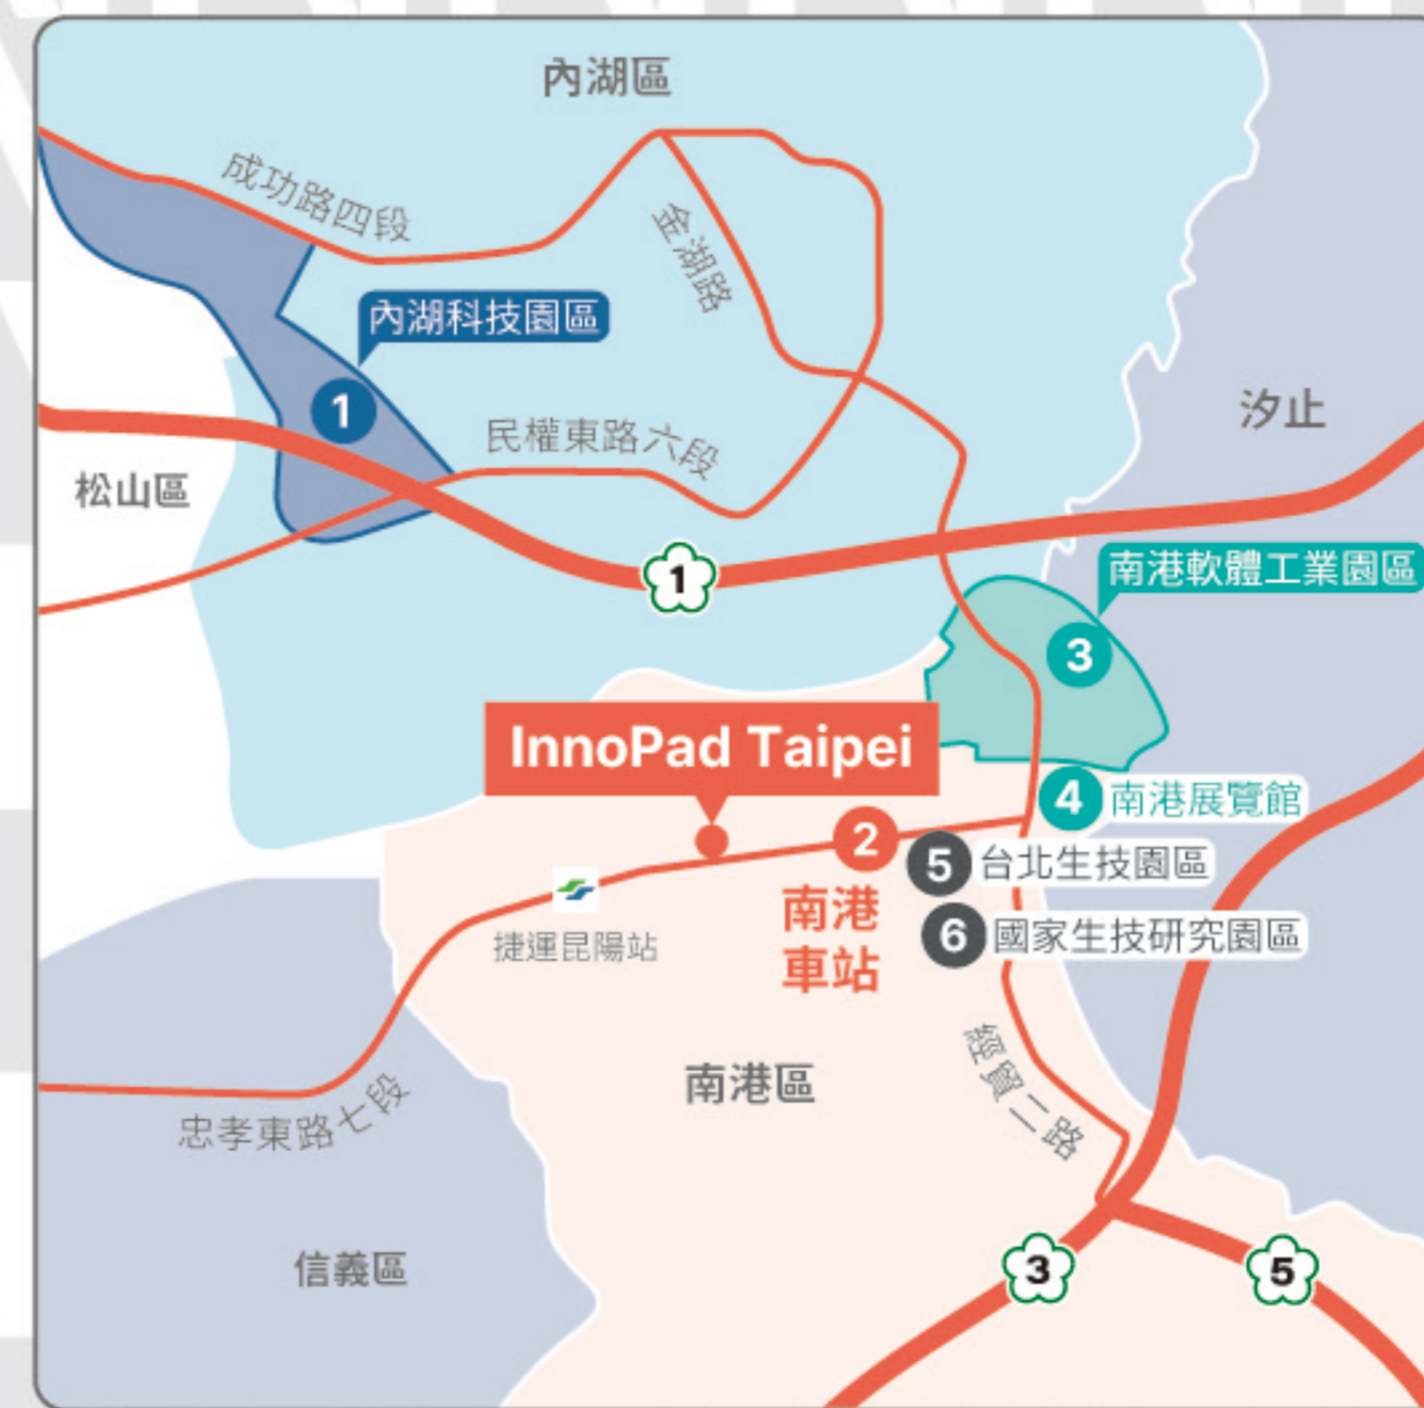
內湖區

成功路四段

金湖路

內湖科技園區

1

汐止

民權東路六段

松山區

1

南港軟體工業園區

3

InnoPad Taipei

4 南港展覽館

2

5 台北生技園區

南港車站

6 國家生技研究園區

捷運昆陽站

經貿二路

南港區

忠孝東路七段

信義區

3

5